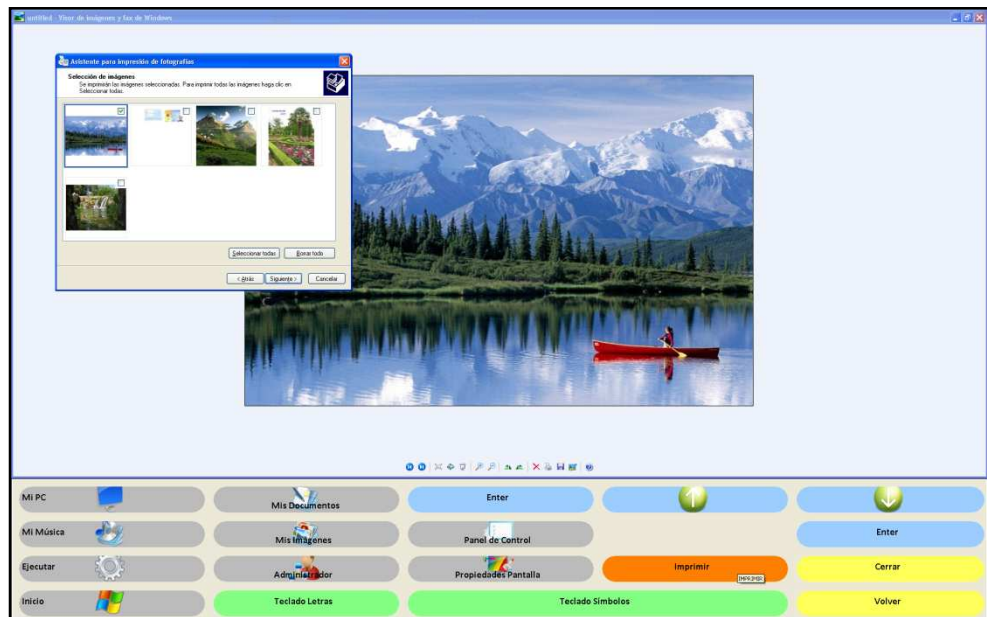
untitled - Visor de imágenes y fax de Windows

Asistente para impresión de fotografías

Selección de imágenes
Se imprimirán las imágenes seleccionadas. Para imprimir todas las imágenes haga clic en Seleccionar todas.

Seleccionar todas
Borrar todo

< Atrás
Siguiente >
Cancelar

Mi PC
Mis Documentos
Enter
Mi Música
Mis Imágenes
Panel de Control
Enter
Ejecutar
Administrador
Propiedades Pantalla
Imprimir
Cerrar
Inicio
Teclado Letras
Teclado Símbolos
Volver